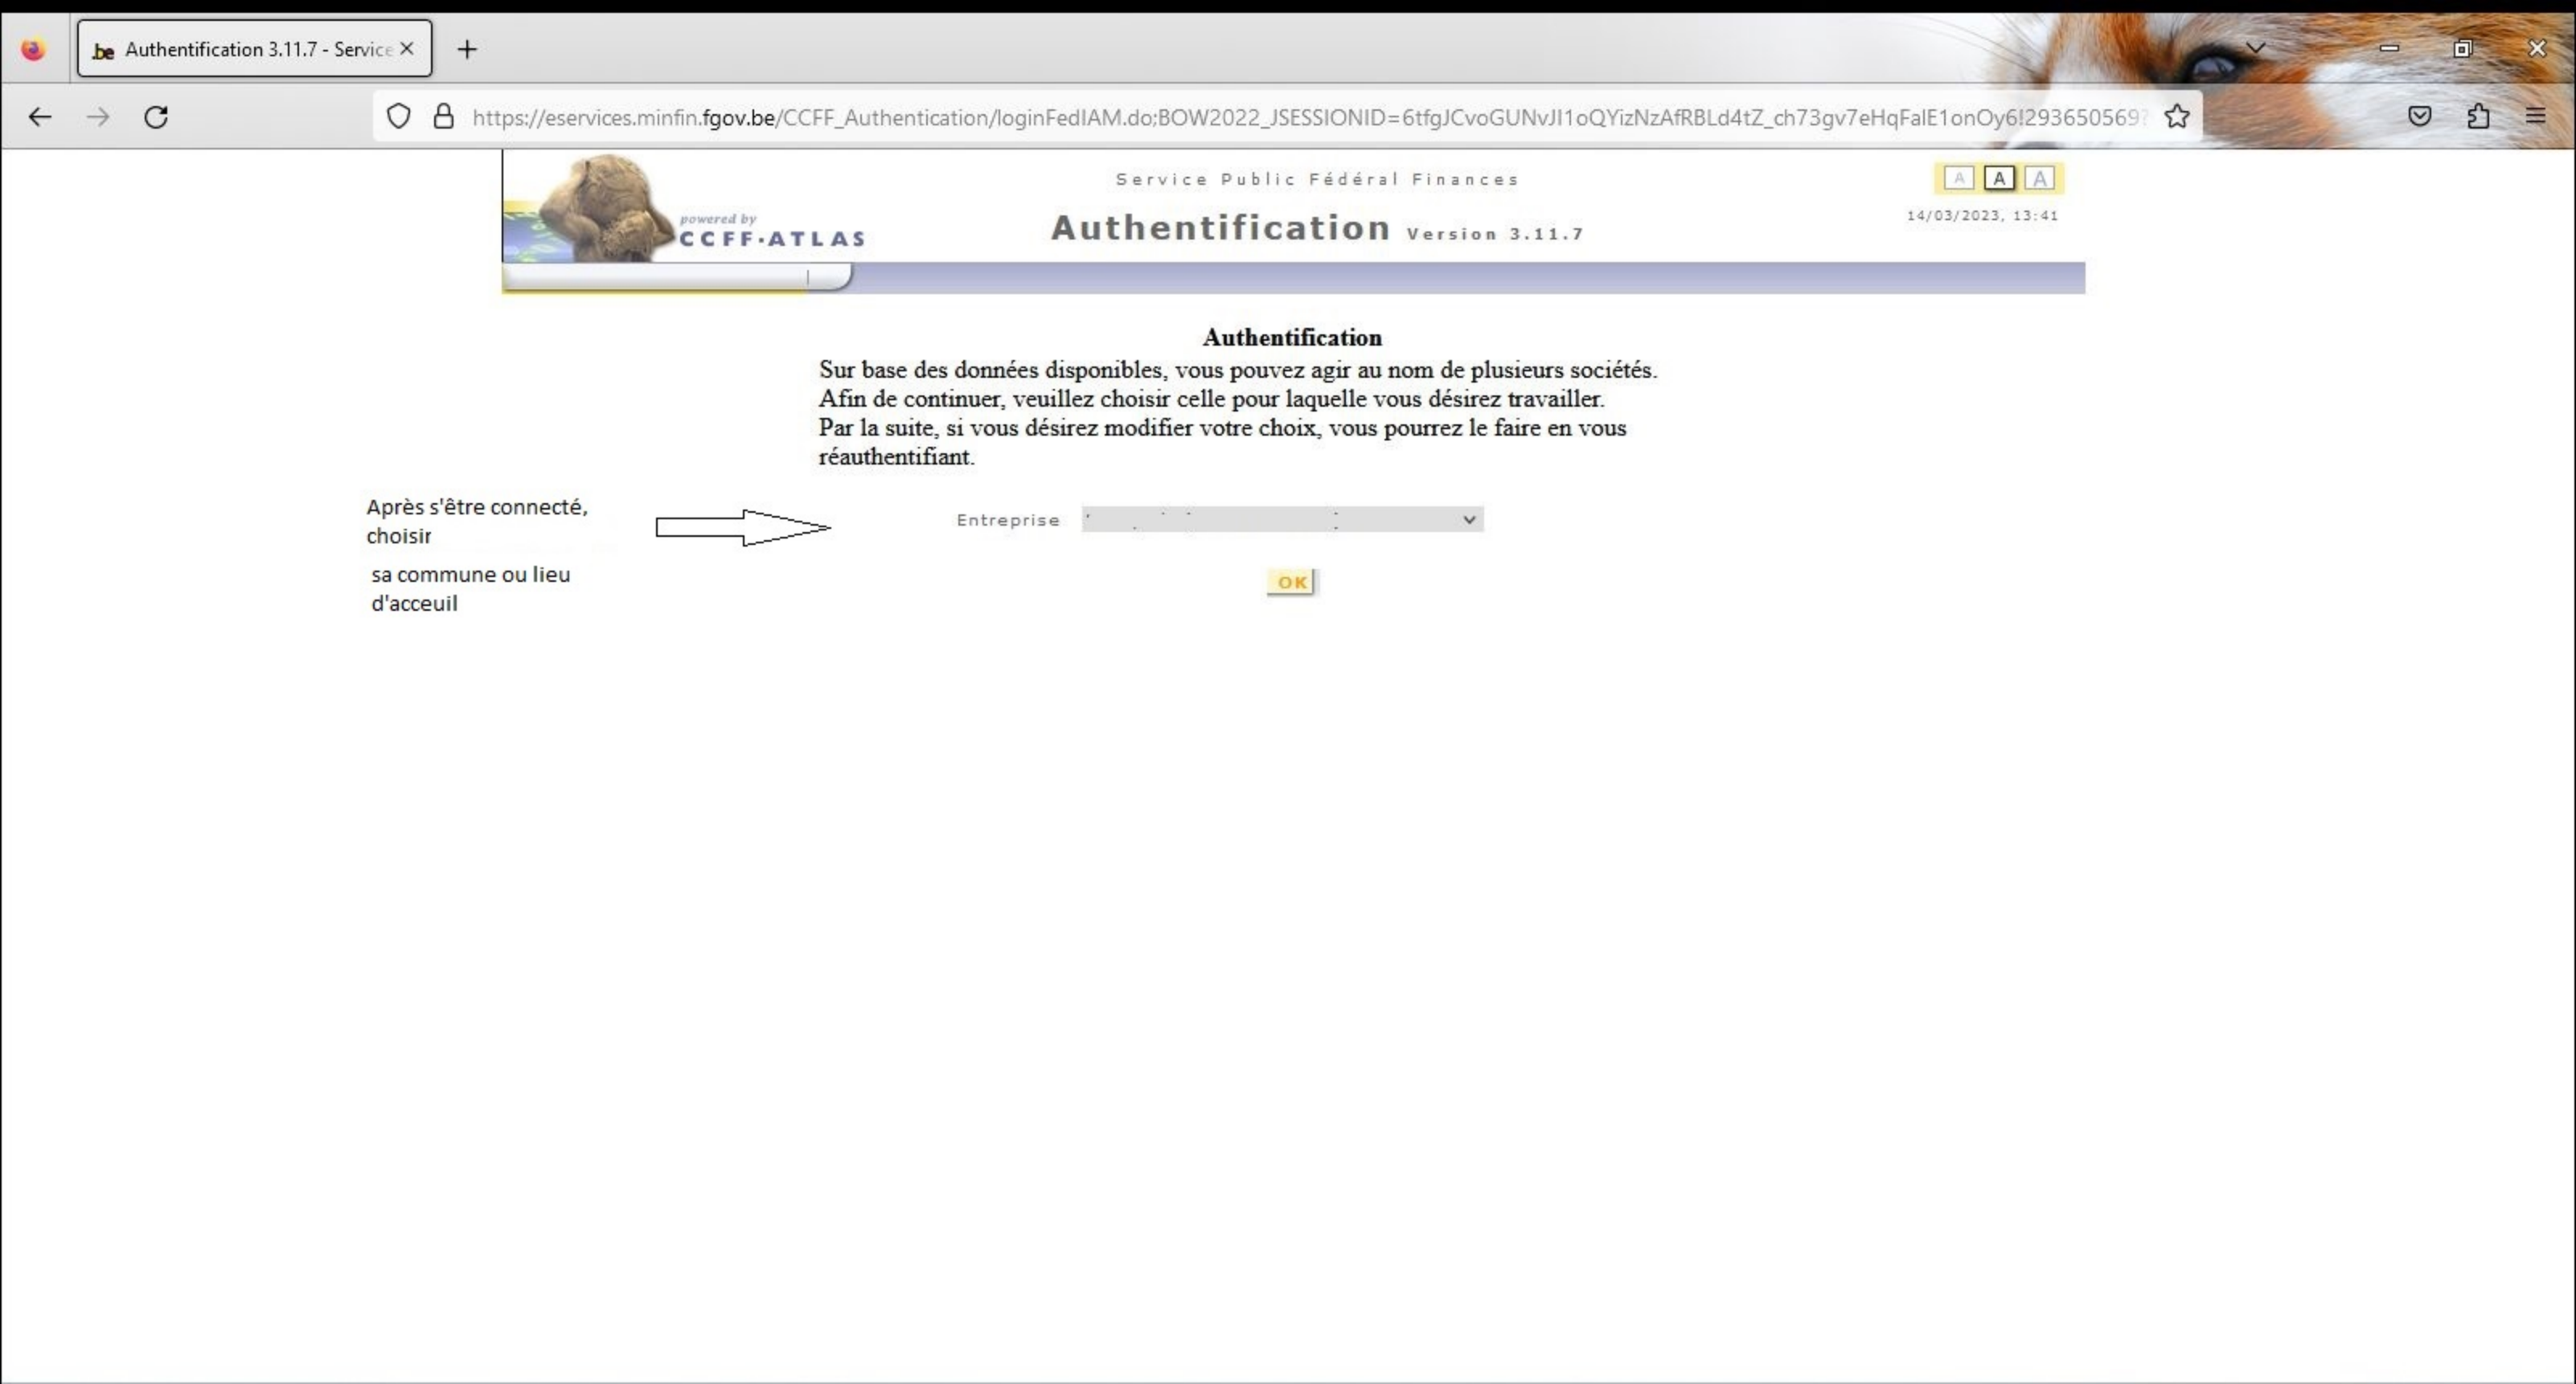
Authentification 3.11.7 - Service

https://eservices.minfin.fgov.be/CCFF_Authentication/loginFedIAM.do;BOW2022_JSESSIONID=6tfgJCvoGUNvJI1oQYizNzAfRBLd4tZ_ch73gv7eHqFalE1onOy6!29365056

powered by
CCFF·ATLAS

Service Public Fédéral Finances

Authentification Version 3.11.7

A A A

14/03/2023, 13:41

Authentification

Sur base des données disponibles, vous pouvez agir au nom de plusieurs sociétés.
Afin de continuer, veuillez choisir celle pour laquelle vous désirez travailler.
Par la suite, si vous désirez modifier votre choix, vous pourrez le faire en vous réauthentifiant.

Après s'être connecté, choisir

sa commune ou lieu d'acceuil

Entreprise

OK